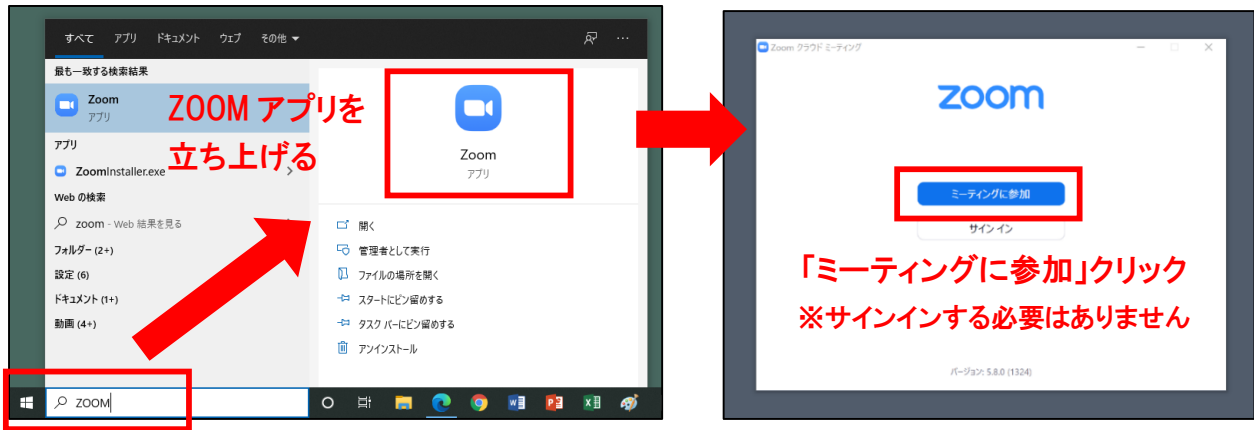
すべて アプリ ドキュメント ウェブ その他

最も一致する検索結果

Zoom
アプリ

アプリ

ZoomInstaller.exe

Web の検索

zoom - Web 結果を見る

フォルダー (2+)

設定 (6)

ドキュメント (1+)

動画 (4+)

ZOOM アプリを立ち上げる

Zoom
アプリ

開く

管理者として実行

ファイルの場所を開く

スタートにピン留めする

タスク バーにピン留めする

アンインストール

ZOOM

Zoom クラウド ミーティング

zoom

ミーティングに参加

サインイン

「ミーティングに参加」クリック

※サインインする必要はありません

バージョン: 5.8.0 (1324)